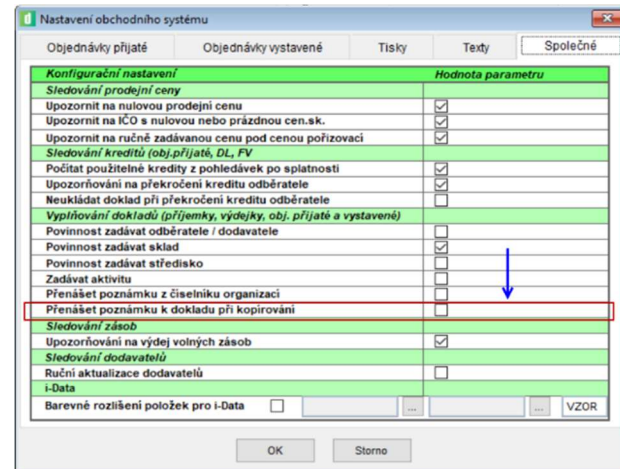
Nastavení obchodního systému

Objednávky přijaté | Objednávky vystavené | Tisky | Texty | Společné

| Konfigurační nastavení | Hodnota parametru |
|---|---|
| Sledování prodejní ceny | |
| Upozornit na nulovou prodejní cenu | ☑ |
| Upozornit na IČO s nulovou nebo prázdnou cen.sk. | ☑ |
| Upozornit na ručně zadávanou cenu pod cenou pořizovací | ☑ |
| Sledování kreditů (obj.přijaté, DL, FV | |
| Počítat použitelné kredity z pohledávek po splatnosti | ☑ |
| Upozorňování na překročení kreditu odběratele | ☑ |
| Neukládat doklad při překročení kreditu odběratele | ☐ |
| Vyplňování dokladů (příjemky, výdejky, obj. přijaté a vystavené) | |
| Povinnost zadávat odběratele / dodavatele | ☐ |
| Povinnost zadávat sklad | ☑ |
| Povinnost zadávat středisko | ☐ |
| Zadávat aktivitu | ☐ |
| Přenášet poznámku z číselníku organizací | ☐ |
| Přenášet poznámku k dokladu při kopírování | ☐ |
| Sledování zásob | |
| Upozorňování na výdej volných zásob | ☑ |
| Sledování dodavatelů | |
| Ruční aktualizace dodavatelů | ☐ |
| i-Data | |
| Barevné rozlišení položek pro i-Data ☐ | ... ... VZOR |

OK Storno